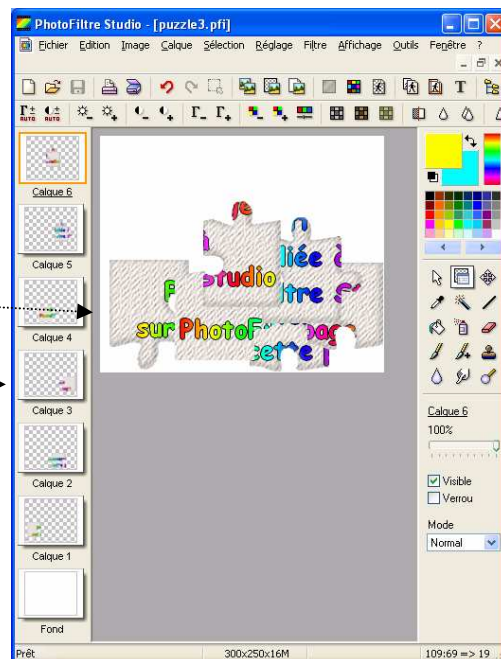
PhotoFiltre Studio - [puzzle3.pfi]

Fichier Edition Image Calque Sélection Réglage Filtre Affichage Outils Fenêtre ?

Calque 6

Calque 5

Calque 4

Calque 3

Calque 2

Calque 1

Fond

je
liée à
Studio
tre S
sur PhotoF
cette

Calque 6
100%
Visible
Verrou
Mode
Normal

Prêt
300x250x16M
109:69 => 19